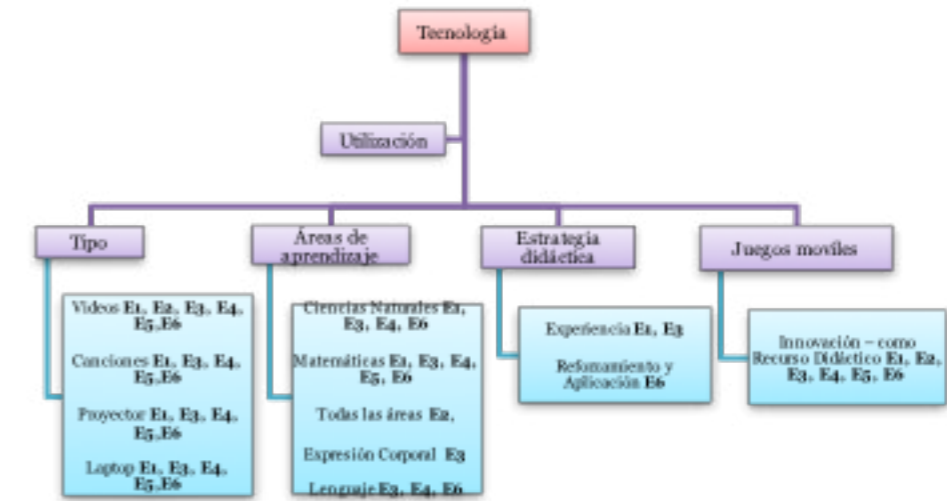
Tecnologia

Utilización

Tipo

Videos E1, E2, E3, E4, E5,E6

Canciones E1, E3, E4, E5,E6

Proyector E1, E3, E4, E5,E6

Laptop E1, E3, E4, E5,E6

Áreas de aprendizaje

Ciencias Naturales E1, E3, E4, E6

Matemáticas E1, E3, E4, E5, E6

Todas las áreas E2,

Expresión Corporal E3

Lenguaje E3, E4, E6

Estrategia didáctica

Experiencia E1, E3

Refomamiento y Aplicación E6

Juegos moviles

Innovación – como Recurso Didáctico E1, E2, E3, E4, E5, E6